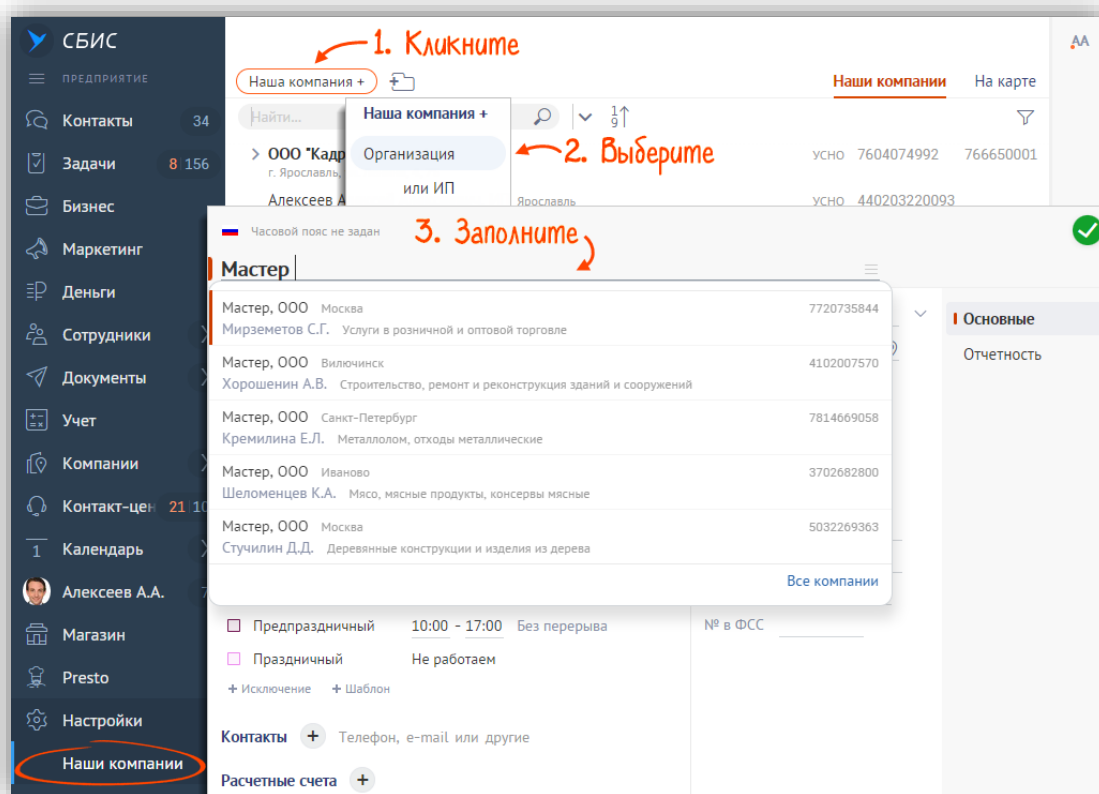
СБИС
ПРЕДПРИЯТИЕ
Контакты 34
Задачи 8 156
Бизнес
Маркетинг
Деньги
Сотрудники
Документы
Учет
Компании
Контакт-цен 21 10
1 Календарь
Алексеев А.А.
Магазин
Presto
Настройки
Наши компании

1. Кликните
Наша компания +
Наши компании
На карте
Найти...
Наша компания +
Организация
или ИП
2. Выберите
ООО "Кадр
г. Ярославль
УСНО 7604074992 766650001
Алексеев А
Ярославль
УСНО 440203220093
Часовой пояс не задан
3. Заполните
Мастер
Мастер, ООО Москва 7720735844
Мирземетов С.Г. Услуги в розничной и оптовой торговле
Мастер, ООО Вилючинск 4102007570
Хорошенин А.В. Строительство, ремонт и реконструкция зданий и сооружений
Мастер, ООО Санкт-Петербург 7814669058
Кремилина Е.Л. Металлолом, отходы металлические
Мастер, ООО Иваново 3702682800
Шеломенцев К.А. Мясо, мясные продукты, консервы мясные
Мастер, ООО Москва 5032269363
Стучилин Д.Д. Деревянные конструкции и изделия из дерева
Все компании
Основные
Отчетность
Предпраздничный 10:00 - 17:00 Без перерыва
Праздничный Не работаем
+ Исключение + Шаблон
№ в ФСС
Контакты + Телефон, e-mail или другие
Расчетные счета +